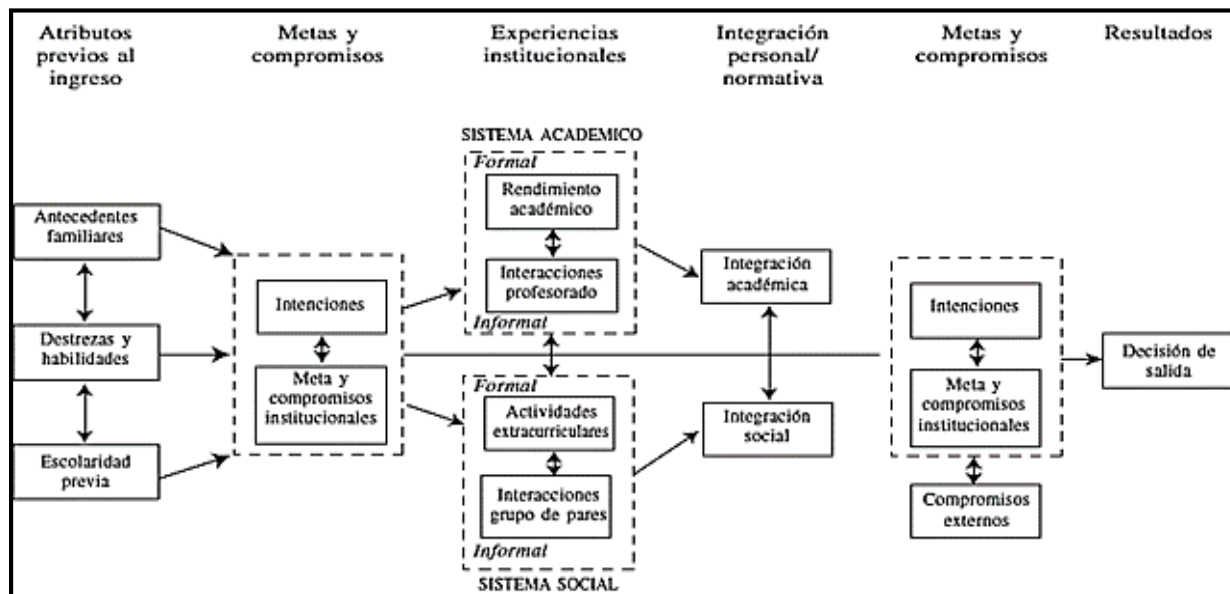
Atributos previos al ingreso

Metas y compromisos

Experiencias institucionales

Integración personal/ normativa

Metas y compromisos

Resultados

SISTEMA ACADEMICO

Formal

Rendimiento académico

Interacciones profesorado

Informal

Antecedentes familiares

Destrezas y habilidades

Escolaridad previa

Intenciones

Meta y compromisos institucionales

Integración académica

Integración social

Formal

Actividades extracurriculares

Interacciones grupo de pares

Informal

SISTEMA SOCIAL

Intenciones

Meta y compromisos institucionales

Compromisos externos

Decisión de salida